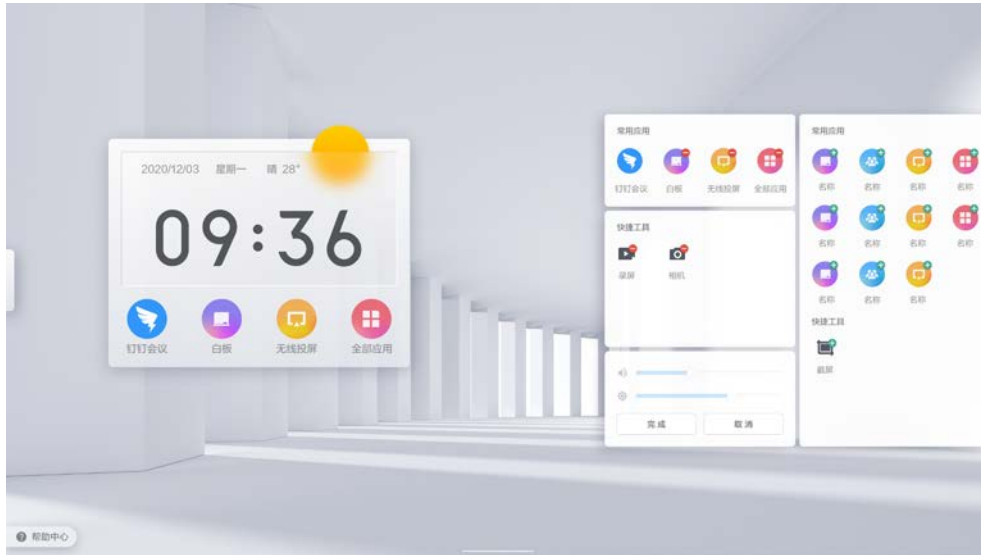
2020/12/03 星期一 晴 28°

09:36

钉钉会议
白板
无线投屏
全部应用

常用应用
钉钉会议
白板
无线投屏
全部应用

快捷工具
录屏
相机

完成
取消

常用应用
名称
名称
名称
名称
名称
名称
名称
名称
名称
名称
名称

快捷工具
截屏

帮助中心